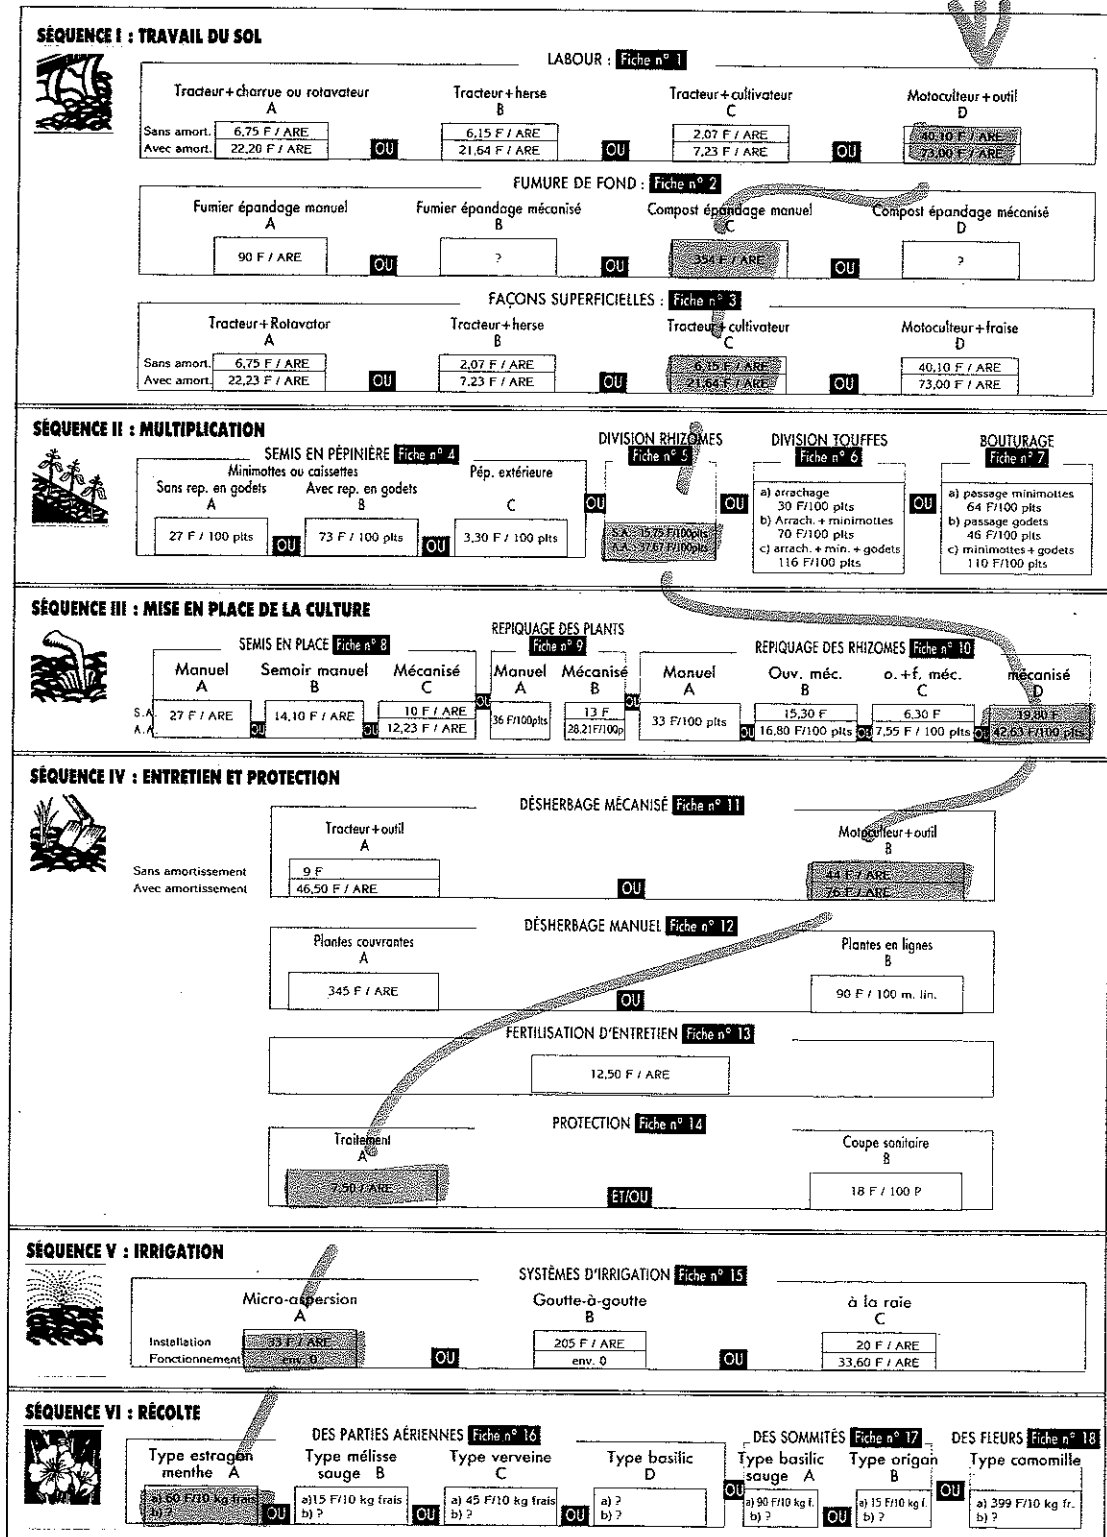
SÉQUENCE I : TRAVAIL DU SOL

LABOUR : Fiche n° 1

Tracteur + charrue ou rotavateur A
Tracteur + herse B
Tracteur + cultivateur C
Motoculteur + outil D

| | A | | B | | C | | D |
|---|---|---|---|---|---|---|---|
| Sans amort. | 6,75 F / ARE | | 6,15 F / ARE | | 2,07 F / ARE | | 40,10 F / ARE |
| Avec amort. | 22,20 F / ARE | OU | 21,64 F / ARE | OU | 7,23 F / ARE | OU | 73,00 F / ARE |

FUMURE DE FOND : Fiche n° 2

Fumier épandage manuel A
90 F / ARE
OU
Fumier épandage mécanisé B
?
OU
Compost épandage manuel C
354 F / ARE
OU
Compost épandage mécanisé D
?

FAÇONS SUPERFICIELLES : Fiche n° 3

Tracteur + Rotavator A
Tracteur + herse B
Tracteur + cultivateur C
Motoculteur + fraise D

| | A | | B | | C | | D |
|---|---|---|---|---|---|---|---|
| Sans amort. | 6,75 F / ARE | | 2,07 F / ARE | | 6,15 F / ARE | | 40,10 F / ARE |
| Avec amort. | 22,23 F / ARE | OU | 7,23 F / ARE | OU | 21,64 F / ARE | OU | 73,00 F / ARE |

SÉQUENCE II : MULTIPLICATION

SEMIS EN PÉPINIÈRE Fiche n° 4
Minimottes ou caissettes
Sans rep. en godets A
27 F / 100 plts
OU
Avec rep. en godets B
73 F / 100 plts
OU
Pép. extérieure C
3,30 F / 100 plts

OU

DIVISION RHIZOMES Fiche n° 5
S.A. : 15,75 F/100plts
A.A. : 37,67 F/100plts

OU

DIVISION TOUFFES Fiche n° 6
a) arrachage 30 F/100 plts
b) Arrach. + minimottes 70 F/100 plts
c) arrach. + min. + godets 116 F/100 plts

OU

BOUTURAGE Fiche n° 7
a) passage minimottes 64 F/100 plts
b) passage godets 46 F/100 plts
c) minimottes + godets 110 F/100 plts

SÉQUENCE III : MISE EN PLACE DE LA CULTURE

SEMIS EN PLACE Fiche n° 8
Manuel A
S.A. 27 F / ARE
OU
Semoir manuel B
14,10 F / ARE
OU
Mécanisé C
10 F / ARE
12,23 F / ARE

OU

REPIQUAGE DES PLANTS Fiche n° 9
Manuel A
36 F/100plts
Mécanisé B
13 F
28,21F/100p

OU

REPIQUAGE DES RHIZOMES Fiche n° 10
Manuel A
33 F/100 plts
OU
Ouv. méc. B
15,30 F
16,80 F/100 plts
OU
o.+f. méc. C
6,30 F
7,55 F / 100 plts
OU
mécanisé D
19,80 F
42,63 F/100 plts

SÉQUENCE IV : ENTRETIEN ET PROTECTION

DÉSHERBAGE MÉCANISÉ Fiche n° 11
Tracteur + outil A
Sans amortissement 9 F
Avec amortissement 46,50 F / ARE
OU
Motoculteur + outil B
44 F / ARE
76 F / ARE

DÉSHERBAGE MANUEL Fiche n° 12
Plantes couvrantes A
345 F / ARE
OU
Plantes en lignes B
90 F / 100 m. lin.

FERTILISATION D'ENTRETIEN Fiche n° 13
12,50 F / ARE

PROTECTION Fiche n° 14
Traitement A
7,50 / ARE
ET/OU
Coupe sanitaire B
18 F / 100 P

SÉQUENCE V : IRRIGATION

SYSTÈMES D'IRRIGATION Fiche n° 15
Micro-aspersion A
Installation 33 F / ARE
Fonctionnement env. 0
OU
Goutte-à-goutte B
205 F / ARE
env. 0
OU
à la raie C
20 F / ARE
33,60 F / ARE

SÉQUENCE VI : RÉCOLTE

DES PARTIES AÉRIENNES Fiche n° 16
Type estragon menthe A
a) 60 F/10 kg frais
b) ?
OU
Type mélisse sauge B
a) 15 F/10 kg frais
b) ?
OU
Type verveine C
a) 45 F/10 kg frais
b) ?
OU
Type basilic D
a) ?
b) ?

OU

DES SOMMITÉS Fiche n° 17
Type basilic sauge A
a) 90 F/10 kg f.
b) ?
OU
Type origan B
a) 15 F/10 kg f.
b) ?

OU

DES FLEURS Fiche n° 18
Type camomille
a) 399 F/10 kg fr.
b) ?